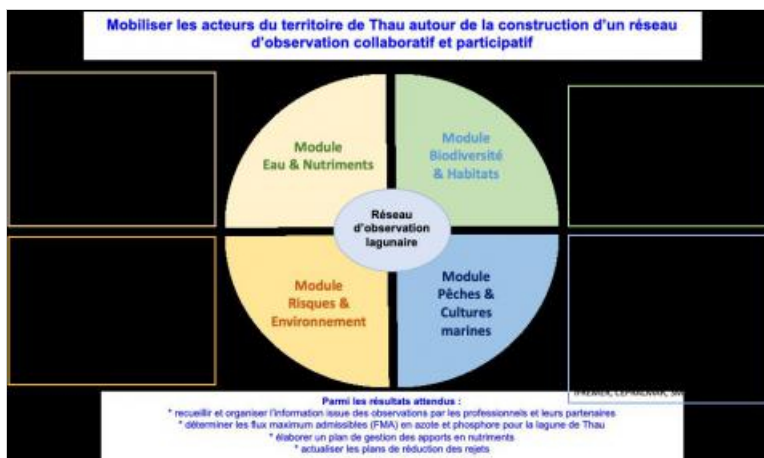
Mobiliser les acteurs du territoire de Thau autour de la construction d'un réseau d'observation collaboratif et participatif

Module Eau & Nutriments

Module Biodiversité & Habitats

Réseau d'observation lagunaire

Module Risques & Environnement

Module Pêches & Cultures marines

IFREMER, CEPRALMAR, SM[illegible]

Parmi les résultats attendus :
* recueillir et organiser l'information issue des observations par les professionnels et leurs partenaires
* déterminer les flux maximum admissibles (FMA) en azote et phosphore pour la lagune de Thau
* élaborer un plan de gestion des apports en nutriments
* actualiser les plans de réduction des rejets